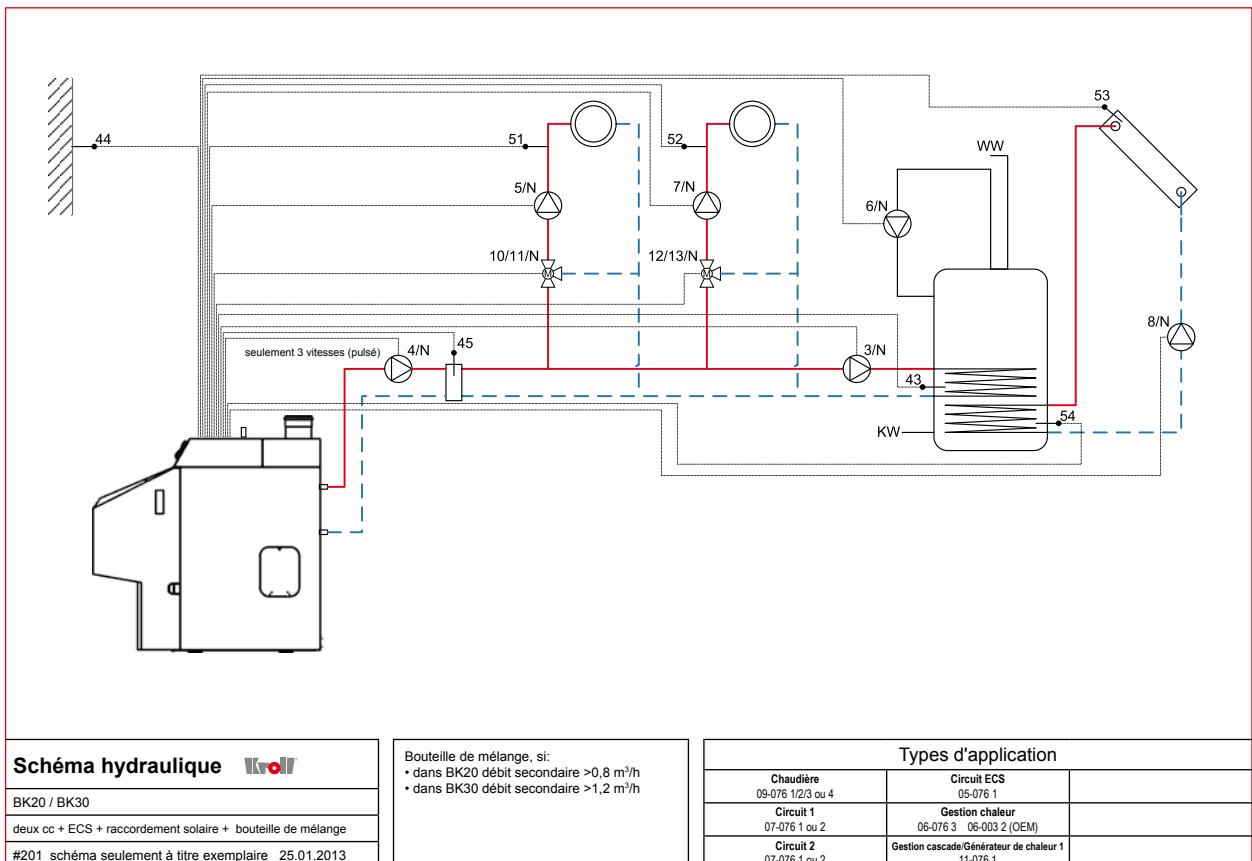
44
51
52
53
WW
5/N
7/N
6/N
10/11/N
12/13/N
M
M
8/N
seulement 3 vitesses (pulsé)
4/N
45
3/N
43
54
KW

Schéma hydraulique Kroll
BK20 / BK30
deux cc + ECS + raccordement solaire + bouteille de mélange
#201 schéma seulement à titre exemplaire 25.01.2013

Bouteille de mélange, si:
• dans BK20 débit secondaire >0,8 m$^3$/h
• dans BK30 débit secondaire >1,2 m$^3$/h

Types d'application

| Chaudière 09-076 1/2/3 ou 4 | Circuit ECS 05-076 1 | |
|---|---|---|
| Circuit 1 07-076 1 ou 2 | Gestion chaleur 06-076 3 06-003 2 (OEM) | |
| Circuit 2 07-076 1 ou 2 | Gestion cascade/Générateur de chaleur 1 11-076 1 | |